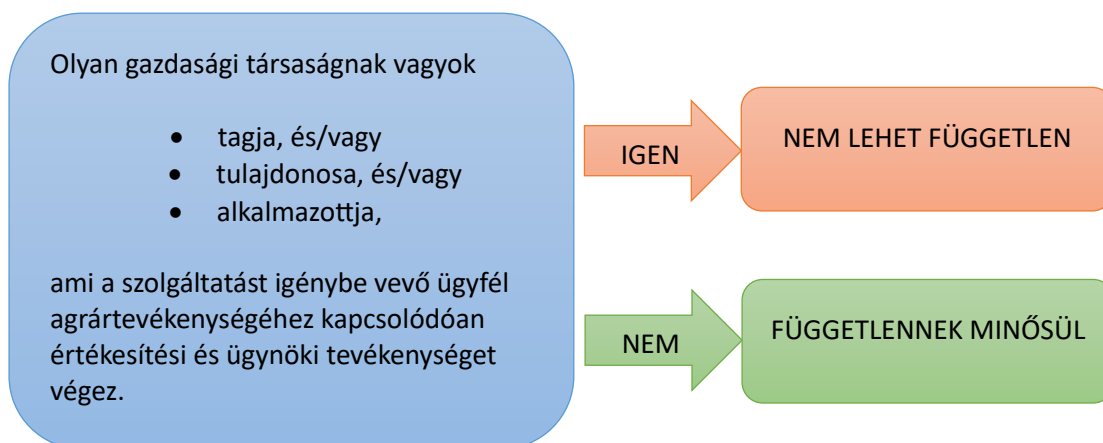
Olyan gazdasági társaságnak vagyok

- tagja, és/vagy
- tulajdonosa, és/vagy
- alkalmazottja,

ami a szolgáltatást igénybe vevő ügyfél agrártevékenységéhez kapcsolódóan értékesítési és ügynöki tevékenységet végez.

IGEN

NEM LEHET FÜGGETLEN

NEM

FÜGGETLENNEK MINŐSÜL